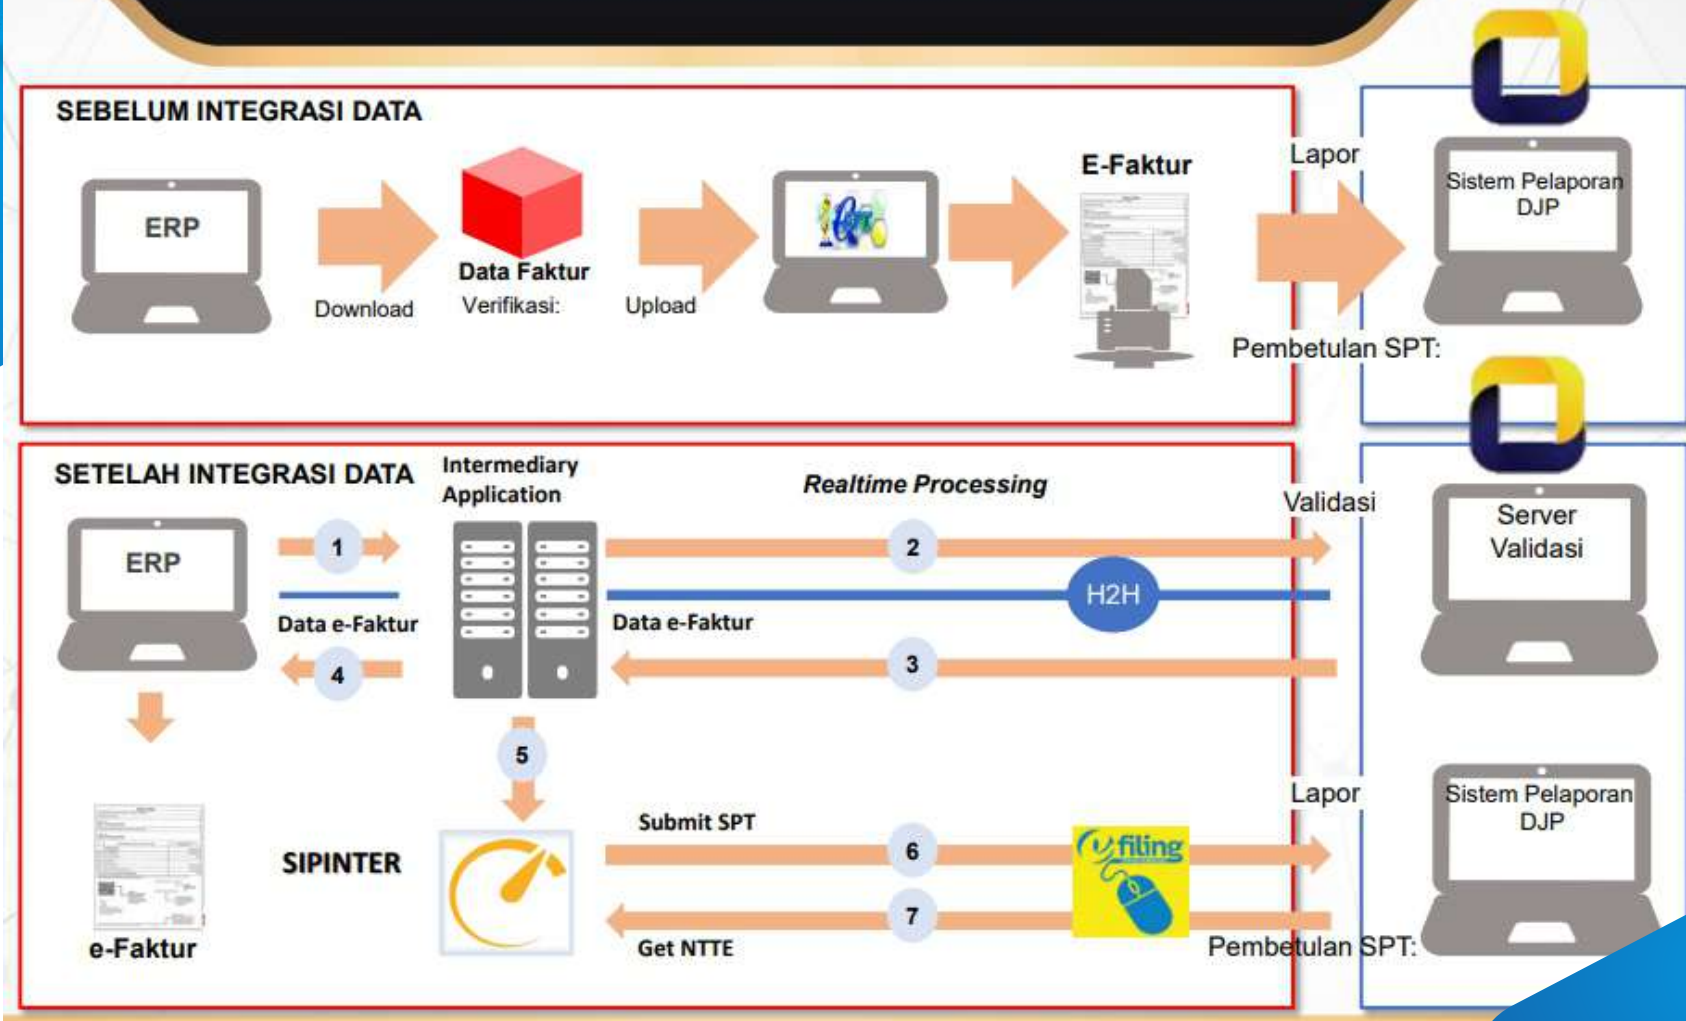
SEBELUM INTEGRASI DATA

ERP

Download

Data Faktur

Verifikasi:

Upload

E-Faktur

Lapor

Pembetulan SPT:

Sistem Pelaporan DJP

SETELAH INTEGRASI DATA

Intermediary Application

Realtime Processing

Validasi

Server Validasi

ERP

1

Data e-Faktur

4

2

H2H

Data e-Faktur

3

5

e-Faktur

SIPINTER

Submit SPT

6

e-filing

Lapor

Sistem Pelaporan DJP

7

Get NTTE

Pembetulan SPT: